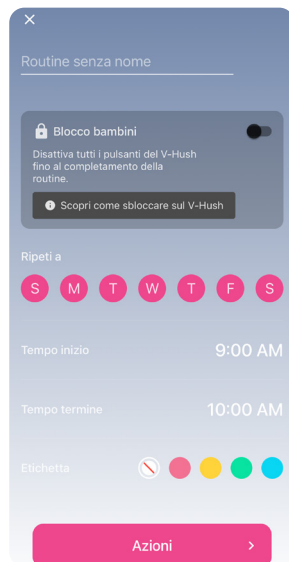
×

Routine senza nome

Blocco bambini

Disattiva tutti i pulsanti del V-Hush fino al completamento della routine.

Scopri come sbloccare sul V-Hush

Ripeti a

S M T W T F S

Tempo inizio 9:00 AM

Tempo termine 10:00 AM

Etichetta

Azioni ›